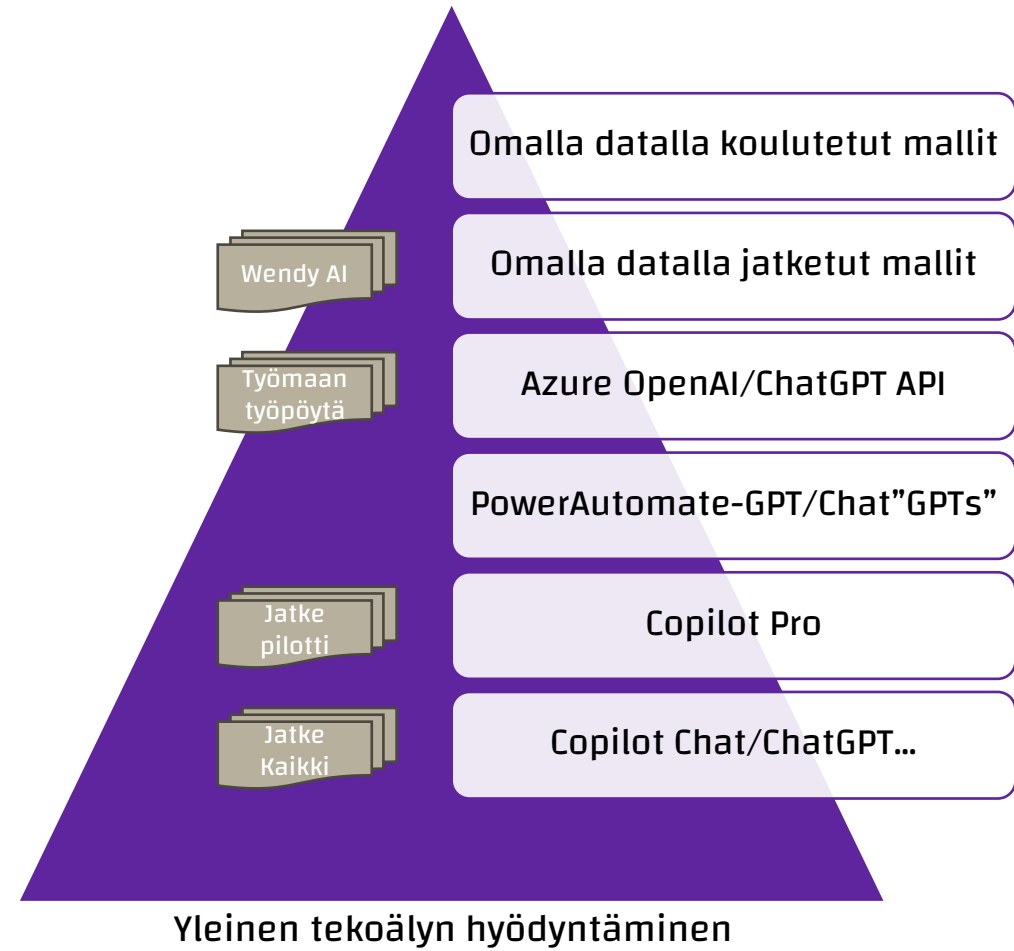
Omalla datalla koulutetut mallit

Wendy AI

Omalla datalla jatketut mallit

Työmaan työpöytä

Azure OpenAI/ChatGPT API

PowerAutomate-GPT/Chat"GPTs"

Jatke pilotti

Copilot Pro

Jatke Kaikki

Copilot Chat/ChatGPT…

Yleinen tekoälyn hyödyntäminen